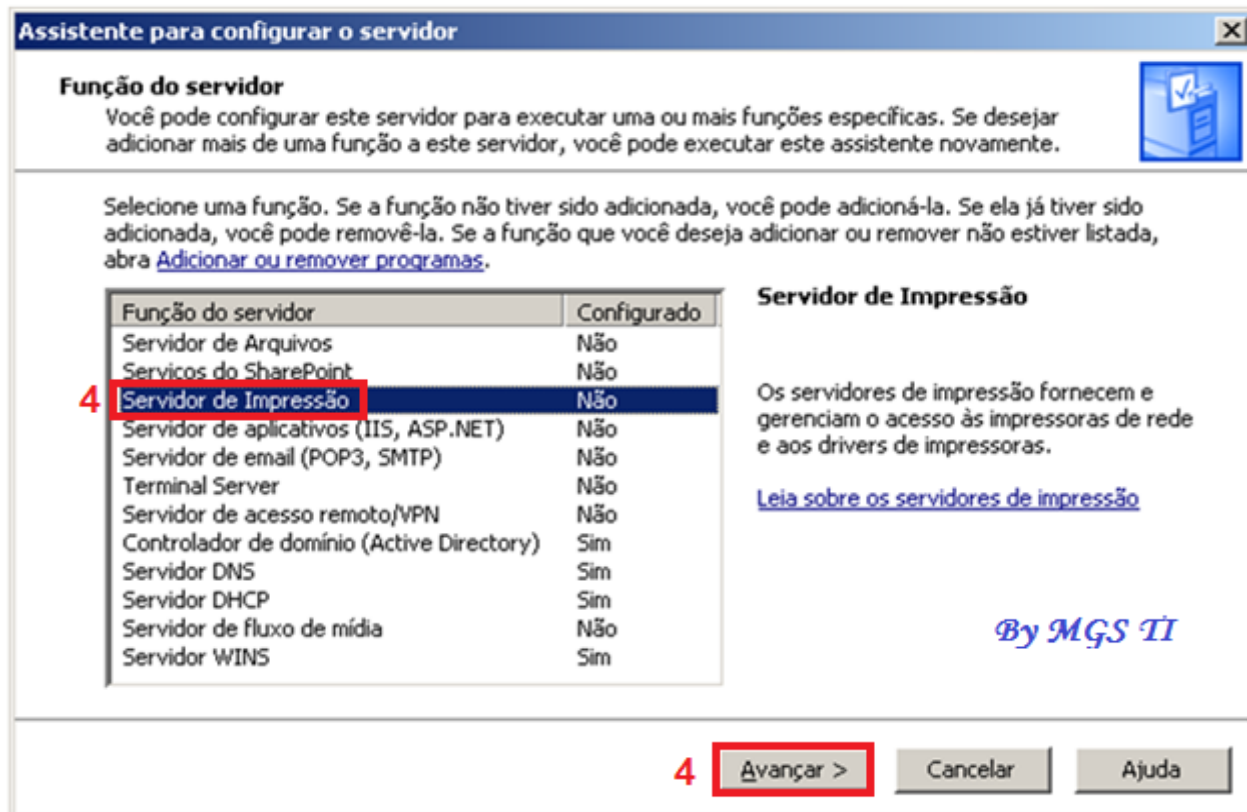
Assistente para configurar o servidor

Função do servidor
Você pode configurar este servidor para executar uma ou mais funções específicas. Se desejar adicionar mais de uma função a este servidor, você pode executar este assistente novamente.

Selecione uma função. Se a função não tiver sido adicionada, você pode adicioná-la. Se ela já tiver sido adicionada, você pode removê-la. Se a função que você deseja adicionar ou remover não estiver listada, abra Adicionar ou remover programas.

| Função do servidor | Configurado |
|---|---|
| Servidor de Arquivos | Não |
| Serviços do SharePoint | Não |
| Servidor de Impressão | Não |
| Servidor de aplicativos (IIS, ASP.NET) | Não |
| Servidor de email (POP3, SMTP) | Não |
| Terminal Server | Não |
| Servidor de acesso remoto/VPN | Não |
| Controlador de domínio (Active Directory) | Sim |
| Servidor DNS | Sim |
| Servidor DHCP | Sim |
| Servidor de fluxo de mídia | Não |
| Servidor WINS | Sim |

4

Servidor de Impressão

Os servidores de impressão fornecem e gerenciam o acesso às impressoras de rede e aos drivers de impressoras.

Leia sobre os servidores de impressão

By MGS TI

4 Avançar > Cancelar Ajuda